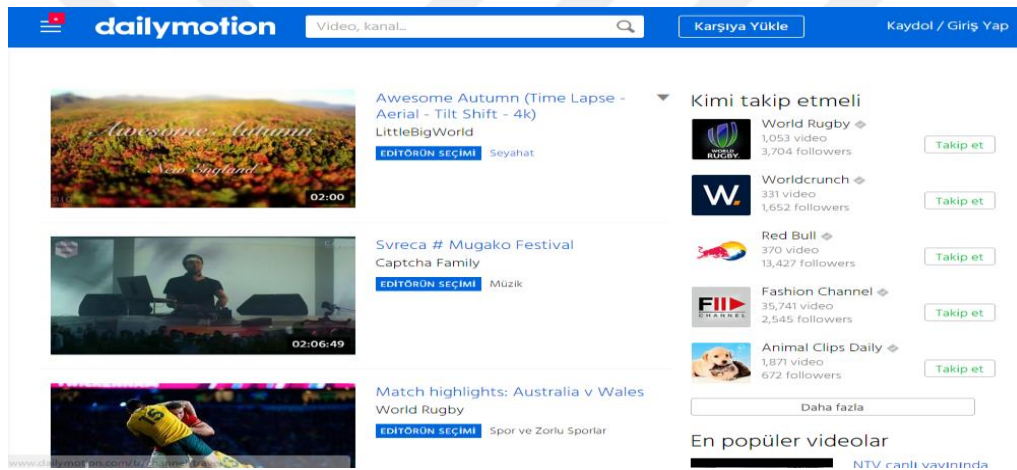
dailymotion

Video, kanal...

Karşıya Yükle

Kaydol / Giriş Yap

Awesome Autumn
New England
02:00

Awesome Autumn (Time Lapse - Aerial - Tilt Shift - 4k)
LittleBigWorld
EDİTÖRÜN SEÇİMİ Seyahat

02:06:49

Svreca # Mugako Festival
Captcha Family
EDİTÖRÜN SEÇİMİ Müzik

Match highlights: Australia v Wales
World Rugby
EDİTÖRÜN SEÇİMİ Spor ve Zorlu Sporlar

www.dailymotion.com/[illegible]

Kimi takip etmeli

World Rugby
1,053 video
3,704 followers
Takip et

Worldcrunch
331 video
1,652 followers
Takip et

Red Bull
370 video
13,427 followers
Takip et

Fashion Channel
35,741 video
2,545 followers
Takip et

Animal Clips Daily
1,871 video
672 followers
Takip et

Daha fazla

En popüler videolar

NTV canlı yayınında